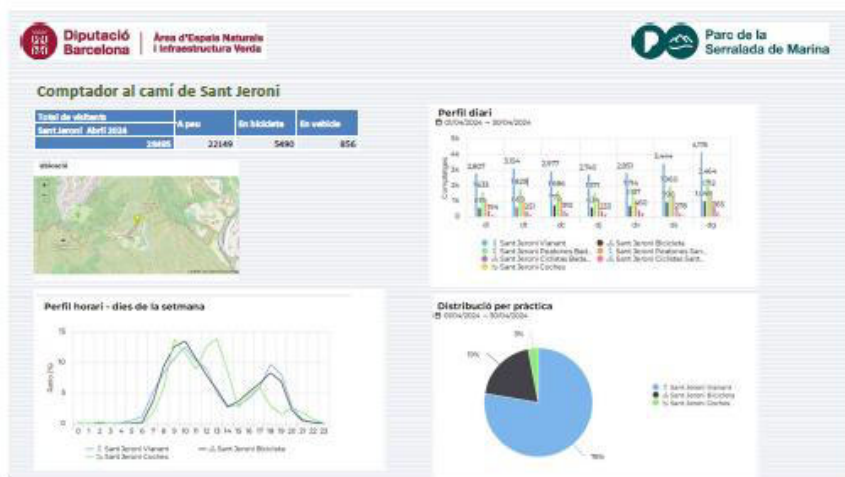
Diputació Barcelona | Àrea d'Espais Naturals i Infraestructura Verda

Parc de la Serralada de Marina

Comptador al camí de Sant Jeroni

| Total de visitants Sant Jeroni Abril 2024 | A peu | En bicicleta | En vehicle |
|---|---|---|---|
| 28495 | 22149 | 5490 | 856 |

Ubicació

Perfil diari
01/04/2024 – 30/04/2024

Comptatges

5k
4k
3k
2k
1k
0

3,807
3,154
2,977
2,740
2,851
3,444
4,776

dl dt dc dj dv ds dg

Sant Jeroni Vianant
Sant Jeroni Bicicleta
Sant Jeroni Peatones Bad...
Sant Jeroni Peatones San...
Sant Jeroni Ciclistas Bada...
Sant Jeroni Ciclistas Sant...
Sant Jeroni Coches

Perfil horari - dies de la setmana

15
10
5
0

0 1 2 3 4 5 6 7 8 9 10 11 12 13 14 15 16 17 18 19 20 21 22 23

Sant Jeroni Vianant
Sant Jeroni Bicicleta
Sant Jeroni Coches

Distribució per pràctica
01/04/2024 – 30/04/2024

3%
19%
78%

Sant Jeroni Vianant
Sant Jeroni Bicicleta
Sant Jeroni Coches